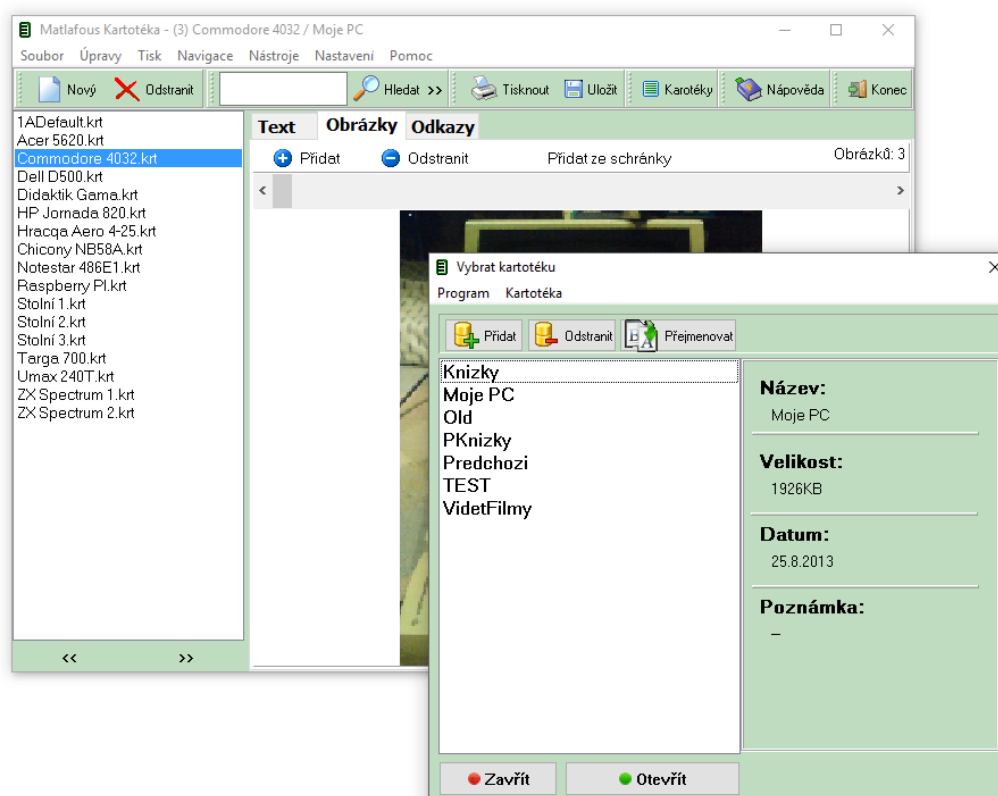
Matlafous Kartotéka - (3) Commodore 4032 / Moje PC

Soubor Úpravy Tisk Navigace Nástroje Nastavení Pomoc

Nový Odstranit Hledat >> Tisknout Uložit Karotéky Nápověda Konec

1ADefault.krt
Acer 5620.krt
Commodore 4032.krt
Dell D500.krt
Didaktik Gama.krt
HP Jornada 820.krt
Hracqa Aero 4-25.krt
Chicony NB58A.krt
Notestar 486E1.krt
Raspberry PI.krt
Stolní 1.krt
Stolní 2.krt
Stolní 3.krt
Targa 700.krt
Umax 240T.krt
ZX Spectrum 1.krt
ZX Spectrum 2.krt

<< >>

Text Obrázky Odkazy

Přidat Odstranit Přidat ze schránky Obrázků: 3

Vybrat kartotéku

Program Kartotéka

Přidat Odstranit Přejmenovat

Knizky
Moje PC
Old
PKnizky
Predchozi
TEST
VidetFilmy

Název:
Moje PC

Velikost:
1926KB

Datum:
25.8.2013

Poznámka:
–

Zavřít Otevřít